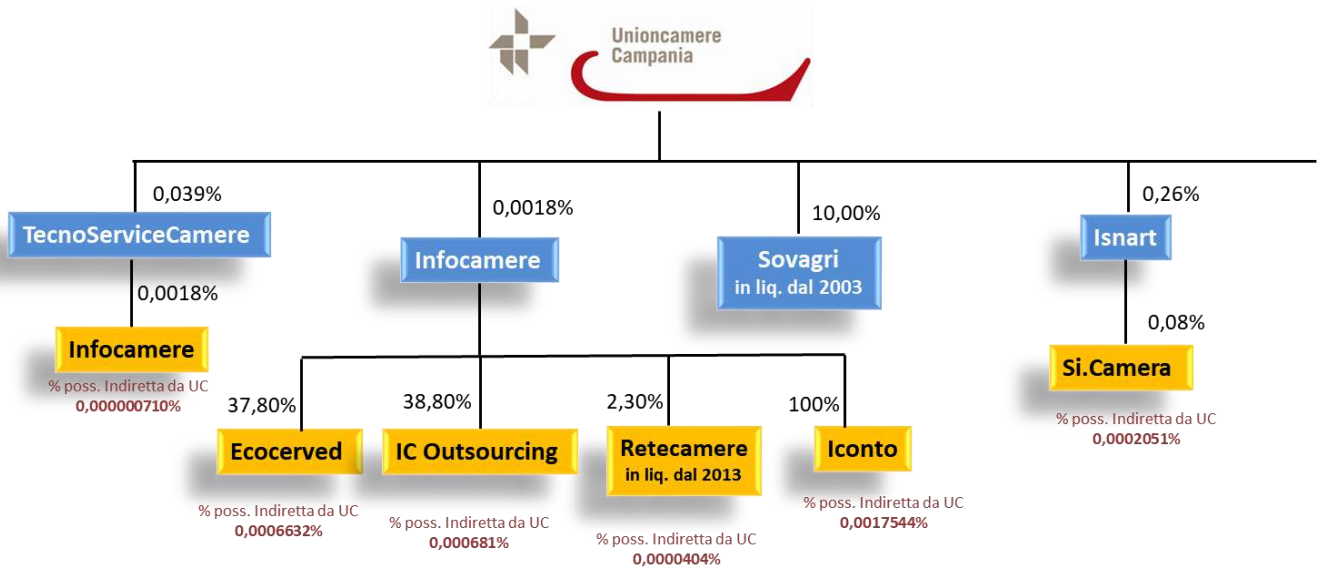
Unioncamere Campania

0,039%

TecnoServiceCamere

0,0018%

Infocamere

% poss. Indiretta da UC
0,000000710%

0,0018%

Infocamere

37,80%

Ecocerved

% poss. Indiretta da UC
0,0006632%

38,80%

IC Outsourcing

% poss. Indiretta da UC
0,000681%

2,30%

Retecamere
in liq. dal 2013

% poss. Indiretta da UC
0,0000404%

100%

Iconto

% poss. Indiretta da UC
0,0017544%

10,00%

Sovagri
in liq. dal 2003

0,26%

Isnart

0,08%

Si.Camera

% poss. Indiretta da UC
0,0002051%